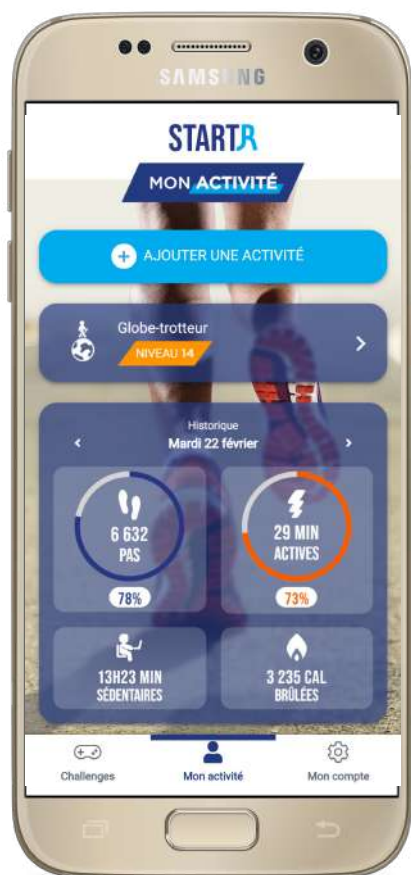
SAMSUNG

STARTR

MON ACTIVITÉ

AJOUTER UNE ACTIVITÉ

Globe-trotteur
NIVEAU 14

Historique
Mardi 22 février

6 632
PAS
78%

29 MIN
ACTIVES
73%

13H23 MIN
SÉDENTAIRES

3 235 CAL
BRÛLÉES

Challenges
Mon activité
Mon compte